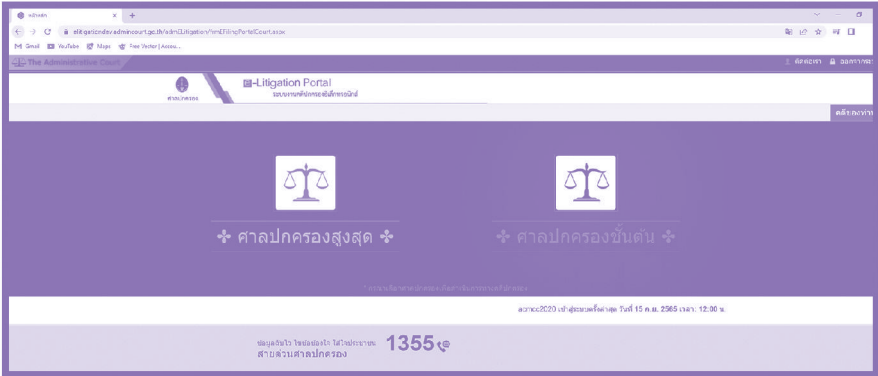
eadmcam × +

elitigationdev.admincourt.go.th/admELitigation/frmEFilingPortalCourt.aspx

Gmail YouTube Maps Free Vector | Access...

The Administrative Court

ติดต่อเรา ออกจากระบบ

ศาลปกครอง

E-Litigation Portal
ระบบงานคดีปกครองอิเล็กทรอนิกส์

คลังความรู้

✣ ศาลปกครองสูงสุด ✣

✣ ศาลปกครองชั้นต้น ✣

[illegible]

admcc2020 เข้าสู่ระบบครั้งล่าสุด วันที่ 15 ต.ค. 2565 เวลา 12:00 น.

ข้อมูลเกี่ยวกับ ติดต่อสอบถาม ได้ที่สายด่วน
สายด่วนศาลปกครอง 1355